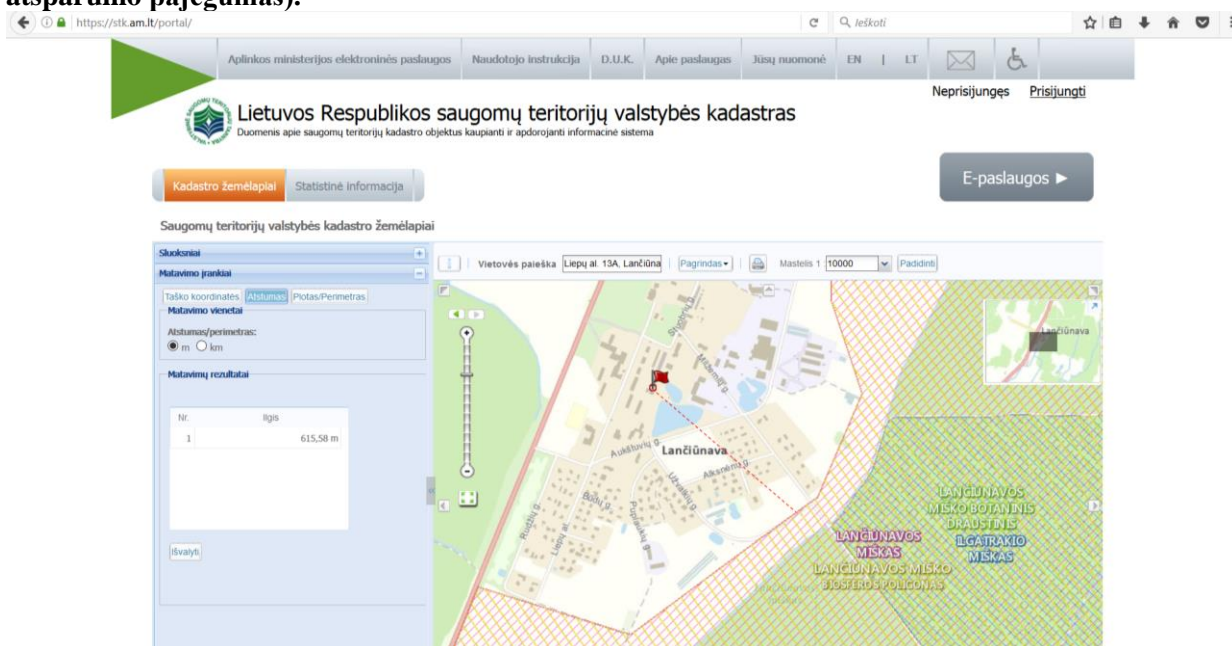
atsparumo pajėgumas).

https://stk.am.lt/portal/

Ieškoti

Aplinkos ministerijos elektroninės paslaugos | Naudotojo instrukcija | D.U.K. | Apie paslaugas | Jūsų nuomonė | EN | LT

Neprisijungęs Prisijungti

Lietuvos Respublikos saugomų teritorijų valstybės kadastras
Duomenis apie saugomų teritorijų kadastro objektus kaupianti ir apdorojanti informacinė sistema

Kadastro žemėlapiai | Statistinė informacija

E-paslaugos ►

Saugomų teritorijų valstybės kadastro žemėlapiai

Sluoksniai
Matavimo įrankiai

Taško koordinatės | Atstumas | Plotas/Perimetras

Matavimo vienetai
Atstumas/perimetras:
m km

Matavimų rezultatai

| Nr. | Ilgis |
|---|---|
| 1 | 615,58 m |

Išvalyti

Vietovės paieška Liepų al. 13A, Lančiūna | Pagrindas | Mastelis 1: 10000 | Padidinti

Lančiūnava

Lančiūnava

Aukštuolių g.
Alkanėmų g.
Liepų al.
Būdų g.
Rudžių g.

LANČIŪNAVOS MIŠKO BOTANINIS DRAUSTINIS
LANČIŪNAVOS MIŠKAS
ILGATRAKIO MIŠKAS
LANČIŪNAVOS MIŠKO BIOSFEROS POLIGONAS